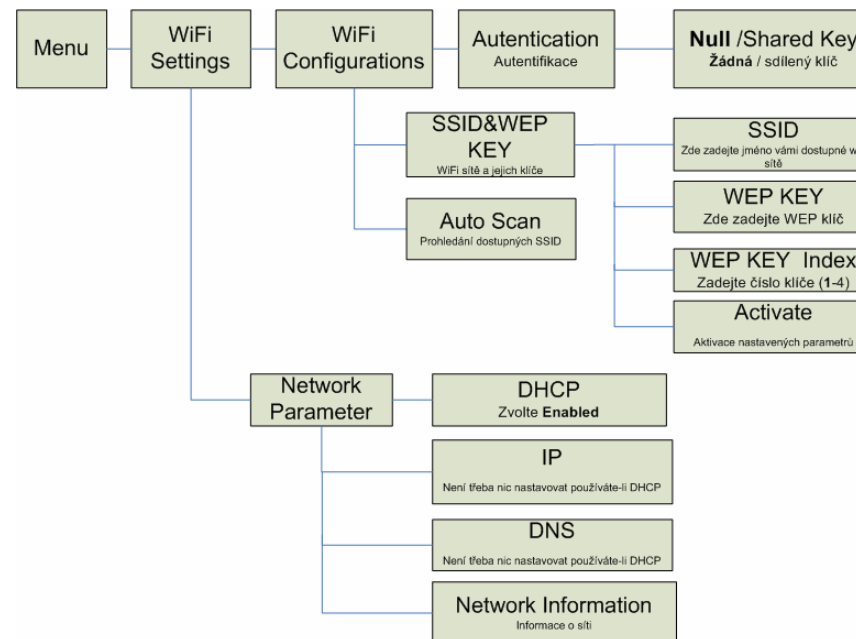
Menu

WiFi Settings

WiFi Configurations

Autentication
Autentifikace

**Null** /Shared Key
**Žádná** / sdílený klíč

SSID&WEP KEY
WiFi sítě a jejich klíče

SSID
Zde zadejte jméno vámi dostupné w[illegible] sítě

WEP KEY
Zde zadejte WEP klíč

WEP KEY Index
Zadejte číslo klíče (**1**-**4**)

Activate
Aktivace nastavených parametrů

Auto Scan
Prohledání dostupných SSID

Network Parameter

DHCP
Zvolte **Enabled**

IP
Není třeba nic nastavovat používáte-li DHCP

DNS
Není třeba nic nastavovat používáte-li DHCP

Network Information
Informace o síti